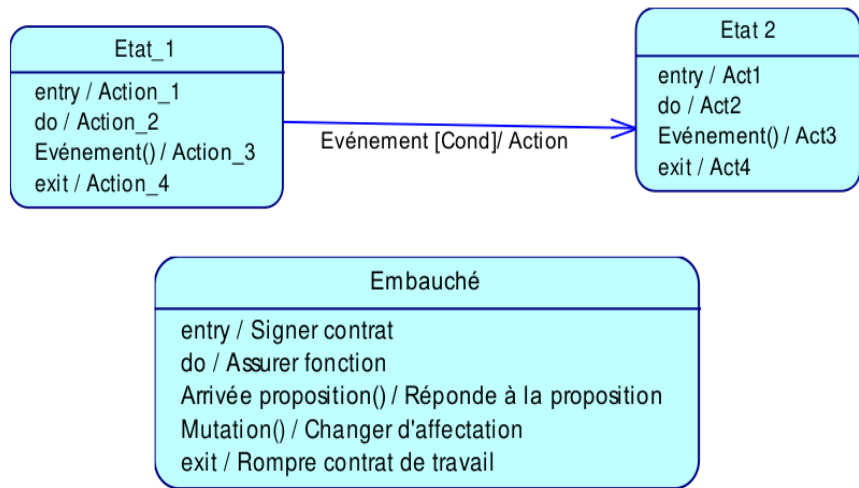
Etat_1

entry / Action_1
do / Action_2
Evénement() / Action_3
exit / Action_4

Evénement [Cond]/ Action

Etat 2

entry / Act1
do / Act2
Evénement() / Act3
exit / Act4

Embauché

entry / Signer contrat
do / Assurer fonction
Arrivée proposition() / Réponde à la proposition
Mutation() / Changer d'affectation
exit / Rompre contrat de travail